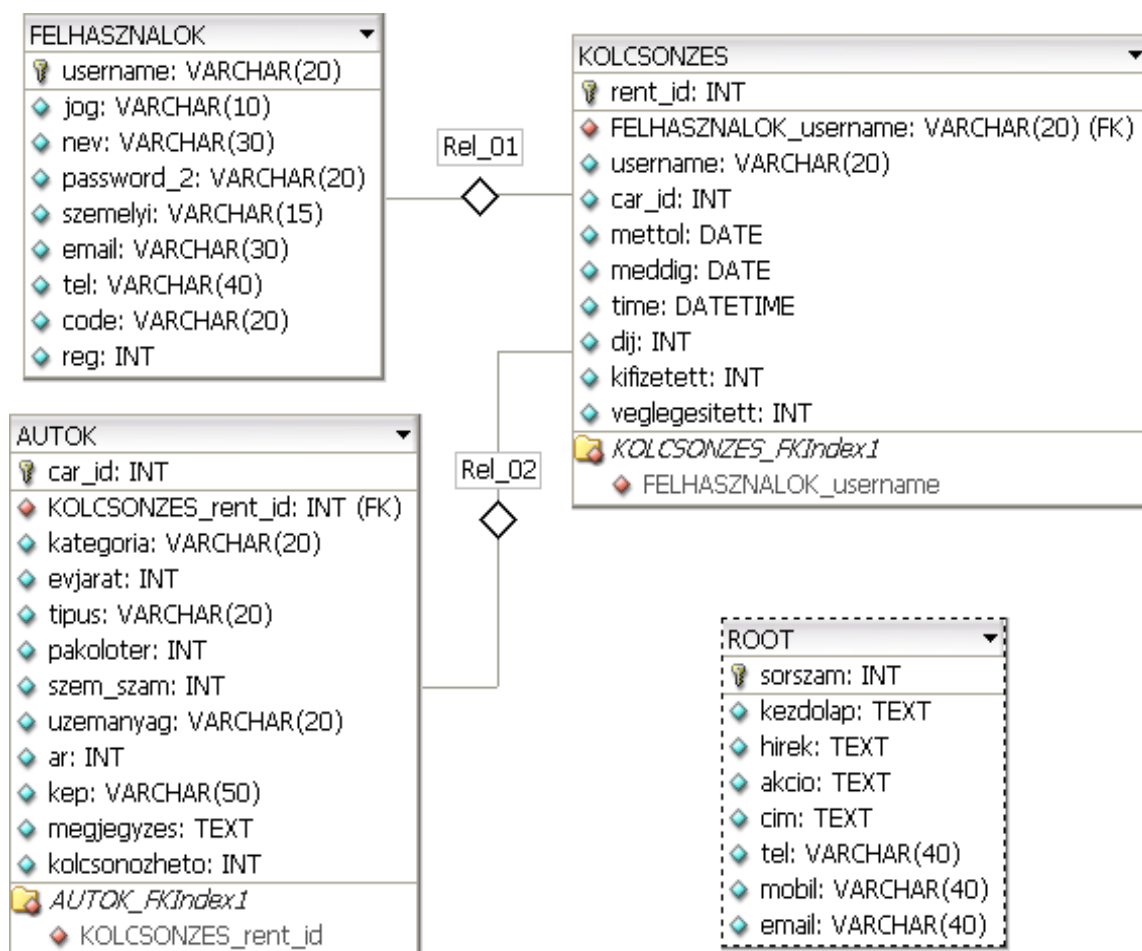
FELHASZNALOK
username: VARCHAR(20)
jog: VARCHAR(10)
nev: VARCHAR(30)
password_2: VARCHAR(20)
szemelyi: VARCHAR(15)
email: VARCHAR(30)
tel: VARCHAR(40)
code: VARCHAR(20)
reg: INT

Rel_01

KOLCSONZES
rent_id: INT
FELHASZNALOK_username: VARCHAR(20) (FK)
username: VARCHAR(20)
car_id: INT
mettol: DATE
meddig: DATE
time: DATETIME
dij: INT
kifizetett: INT
veglegesitett: INT
KOLCSONZES_FKIndex1
FELHASZNALOK_username

Rel_02

AUTOK
car_id: INT
KOLCSONZES_rent_id: INT (FK)
kategoria: VARCHAR(20)
evjarat: INT
tipus: VARCHAR(20)
pakoloter: INT
szem_szam: INT
uzemanyag: VARCHAR(20)
ar: INT
kep: VARCHAR(50)
megjegyzes: TEXT
kolcsonozheto: INT
AUTOK_FKIndex1
KOLCSONZES_rent_id

ROOT
sorszam: INT
kezdolap: TEXT
hirek: TEXT
akcio: TEXT
cim: TEXT
tel: VARCHAR(40)
mobil: VARCHAR(40)
email: VARCHAR(40)